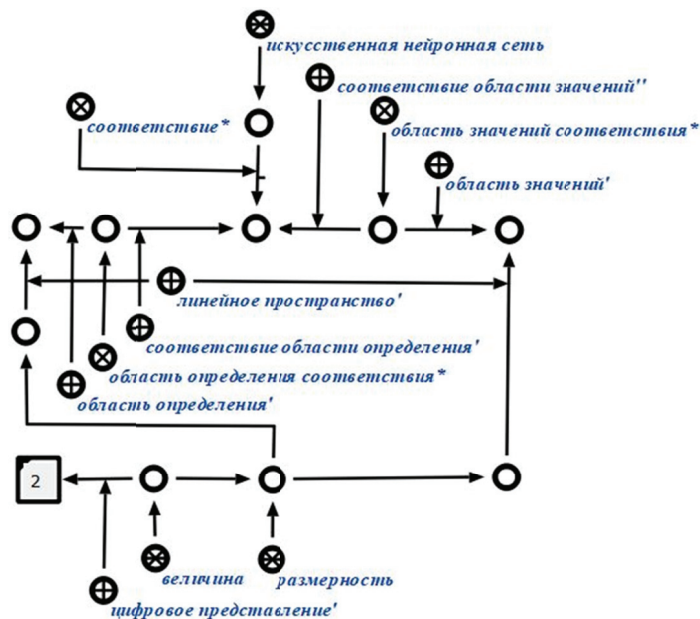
искусственная нейронная сеть

соответствие области значений''

соответствие*

область значений соответствия*

область значений'

линейное пространство'

соответствие области определения'

область определения соответствия*

область определения'

2

величина

размерность

цифровое представление'